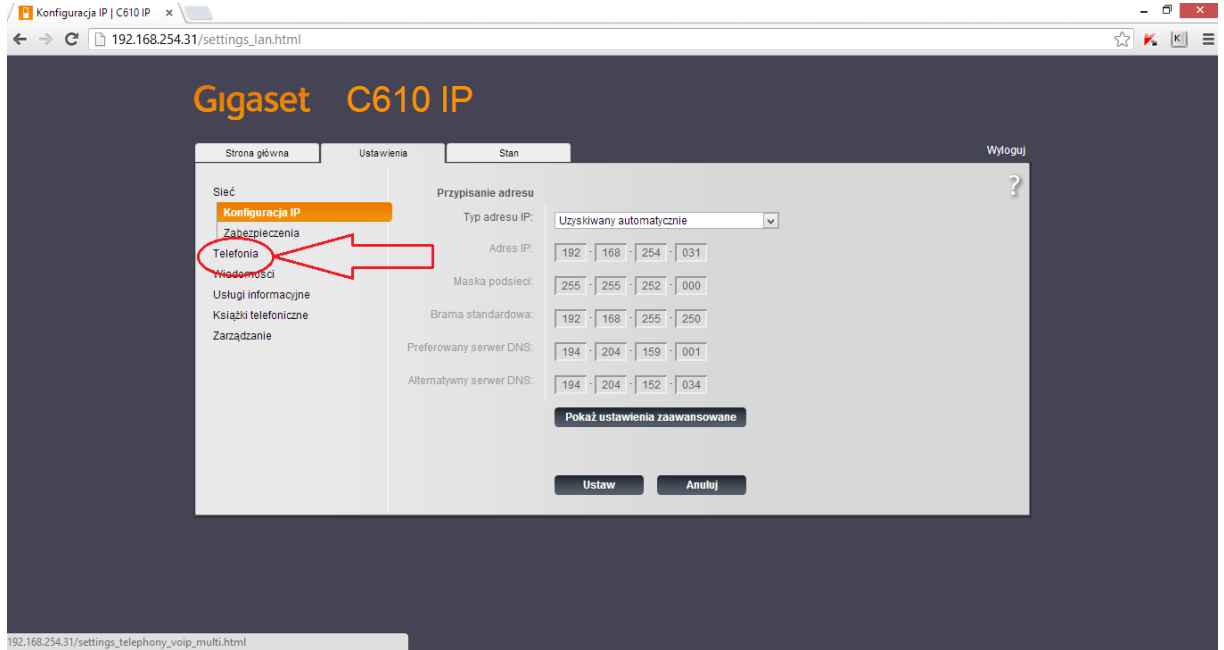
Konfiguracja IP | C610 IP ×

192.168.254.31/settings_lan.html

Gigaset C610 IP

Strona główna
Ustawienia
Stan

Wyloguj

?

Sieć
Konfiguracja IP
Zabezpieczenia
Telefonia
Wiadomości
Usługi informacyjne
Książki telefoniczne
Zarządzanie

Przypisanie adresu

Typ adresu IP: Uzyskiwany automatycznie

Adres IP: 192 . 168 . 254 . 031

Maska podsieci: 255 . 255 . 252 . 000

Brama standardowa: 192 . 168 . 255 . 250

Preferowany serwer DNS: 194 . 204 . 159 . 001

Alternatywny serwer DNS: 194 . 204 . 152 . 034

Pokaż ustawienia zaawansowane

Ustaw
Anuluj

192.168.254.31/settings_telephony_voip_multi.html